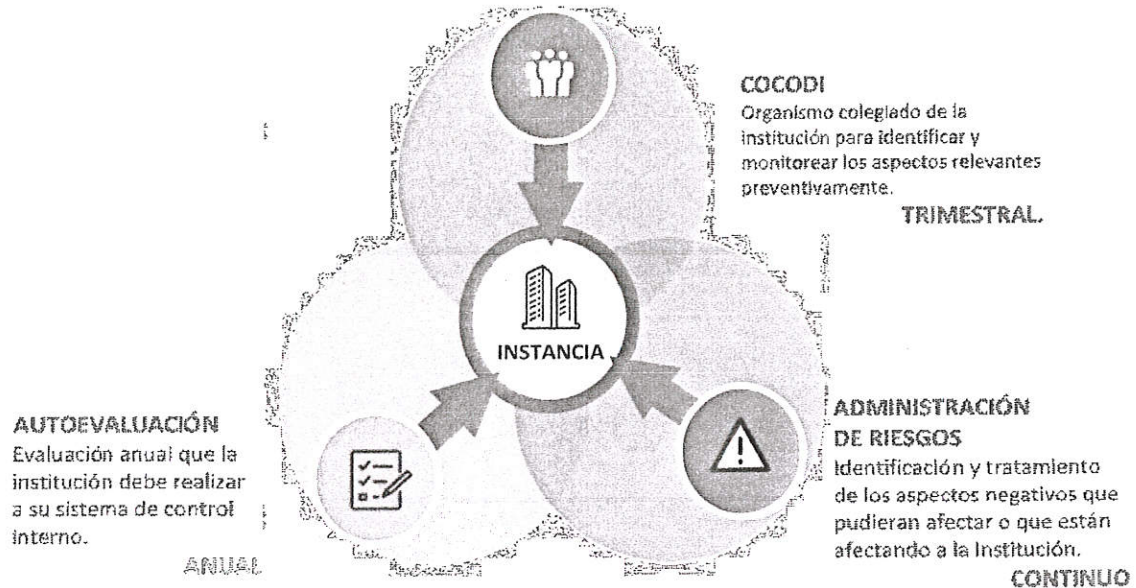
COCODI
Organismo colegiado de la institución para identificar y monitorear los aspectos relevantes preventivamente.
TRIMESTRAL.

INSTANCIA

AUTOEVALUACIÓN
Evaluación anual que la institución debe realizar a su sistema de control interno.
ANUAL

ADMINISTRACIÓN DE RIESGOS
Identificación y tratamiento de los aspectos negativos que pudieran afectar o que están afectando a la Institución.
CONTINUO